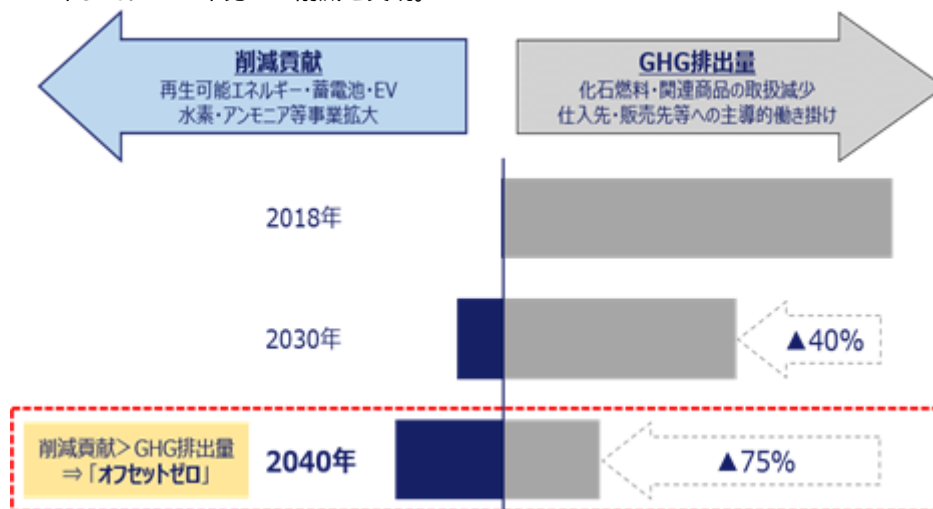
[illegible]

削減貢献
再生可能エネルギー・蓄電池・EV
水素・アンモニア等事業拡大

GHG排出量
化石燃料・関連商品の取扱減少
仕入先・販売先等への主導的働き掛け

2018年

2030年

▲40%

削減貢献＞GHG排出量
⇒「オフセットゼロ」

2040年

▲75%